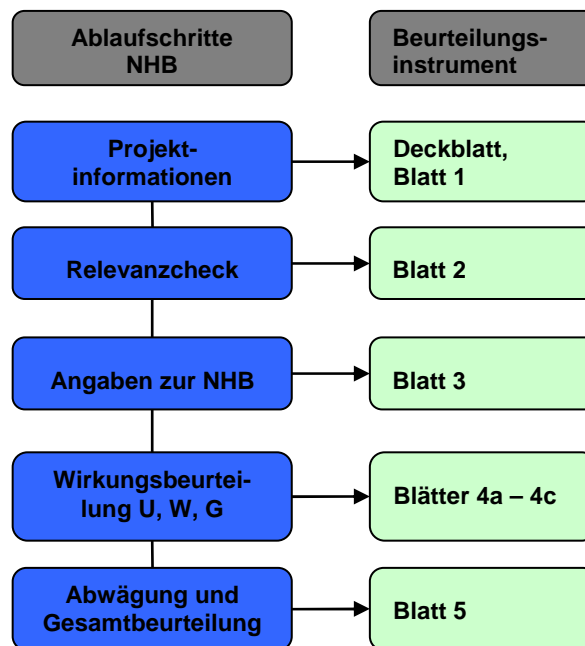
Ablaufschritte NHB

Beurteilungsinstrument

Projektinformationen

Deckblatt, Blatt 1

Relevanzcheck

Blatt 2

Angaben zur NHB

Blatt 3

Wirkungsbeurteilung U, W, G

Blätter 4a – 4c

Abwägung und Gesamtbeurteilung

Blatt 5